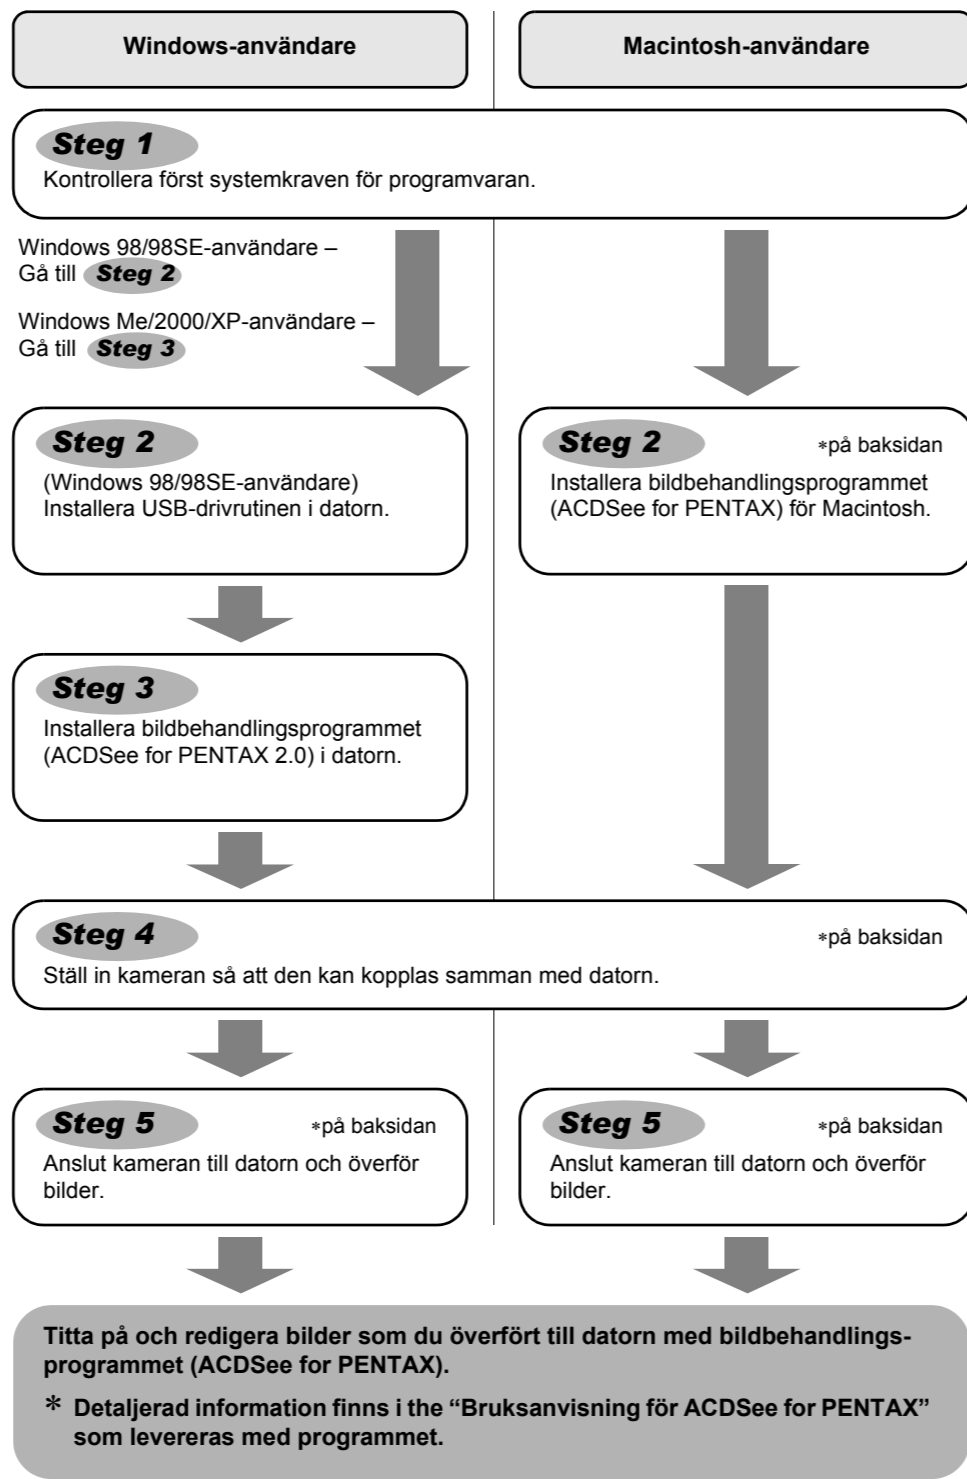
Windows-användare

Macintosh-användare

Steg 1
Kontrollera först systemkraven för programvaran.

Windows 98/98SE-användare – Gå till Steg 2

Windows Me/2000/XP-användare – Gå till Steg 3

Steg 2
(Windows 98/98SE-användare)
Installera USB-drivrutinen i datorn.

Steg 2 ∗på baksidan
Installera bildbehandlingsprogrammet (ACDSee for PENTAX) för Macintosh.

Steg 3
Installera bildbehandlingsprogrammet (ACDSee for PENTAX 2.0) i datorn.

Steg 4 ∗på baksidan
Ställ in kameran så att den kan kopplas samman med datorn.

Steg 5 ∗på baksidan
Anslut kameran till datorn och överför bilder.

Steg 5 ∗på baksidan
Anslut kameran till datorn och överför bilder.

Titta på och redigera bilder som du överfört till datorn med bildbehandlingsprogrammet (ACDSee for PENTAX).

∗ Detaljerad information finns i the “Bruksanvisning för ACDSee for PENTAX” som levereras med programmet.